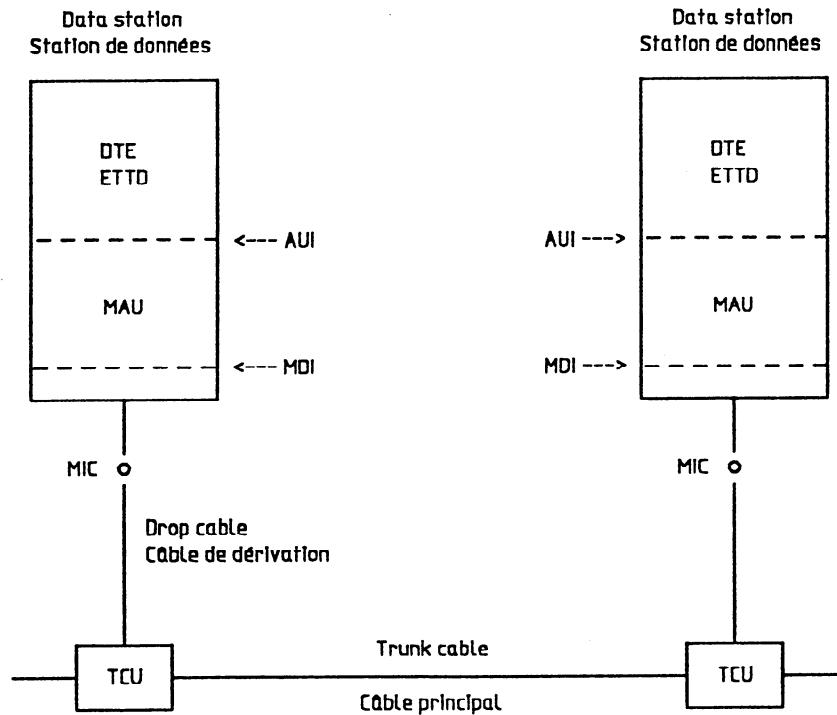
Data station
Station de données

DTE
ETTD

<--- AUI

MAU

<--- MDI

MIC

Drop cable
Câble de dérivation

TCU

Trunk cable

Câble principal

Data station
Station de données

DTE
ETTD

AUI --->

MAU

MDI --->

MIC

TCU